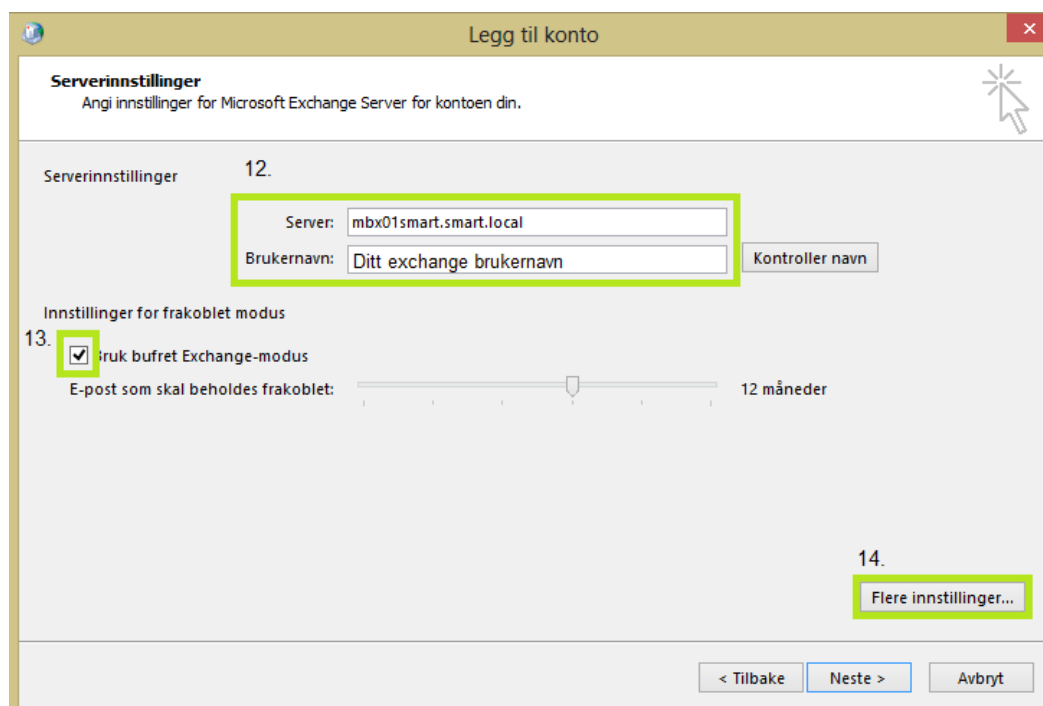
Legg til konto

Serverinnstillinger
Angi innstillinger for Microsoft Exchange Server for kontoen din.

Serverinnstillinger

12.

Server: mbx01smart.smart.local

Brukernavn: Ditt exchange brukernavn

Kontroller navn

Innstillinger for frakoblet modus

13.

Bruk bufret Exchange-modus

E-post som skal beholdes frakoblet: 12 måneder

14.

Flere innstillinger...

< Tilbake Neste > Avbryt